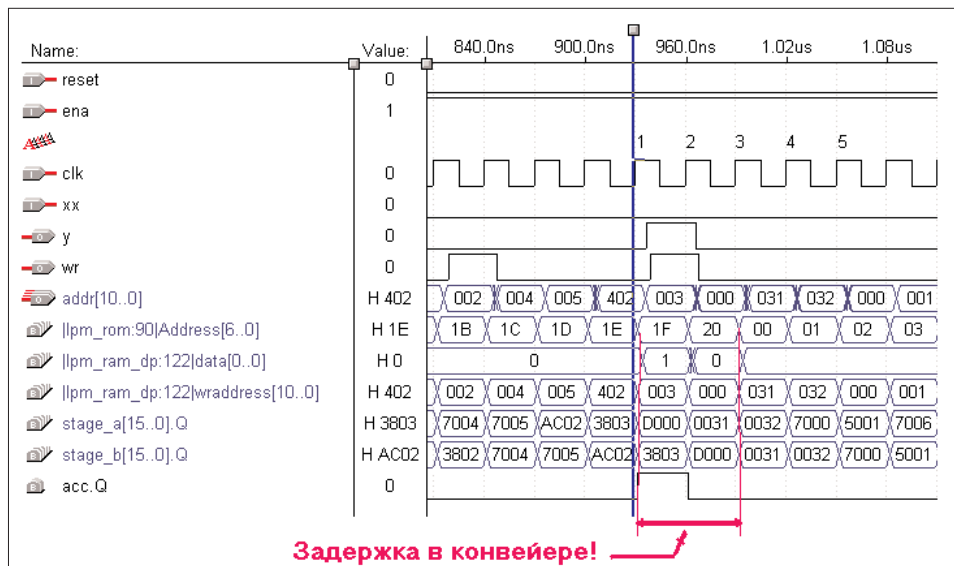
| Name: | Value: | 840.0ns | 900.0ns | 960.0ns | 1.02us | 1.08us |
|---|---|---|---|---|---|---|
| reset | 0 | | | | | |
| ena | 1 | | | | | |
| | | | | 1 2 3 4 5 | | |
| clk | 0 | | | | | |
| xx | 0 | | | | | |
| y | 0 | | | | | |
| wr | 0 | | | | | |
| addr[10..0] | H 402 | 002 004 005 402 | | 003 000 031 032 000 001 | | |
| \|lpm_rom:90\|Address[6..0] | H 1E | 1B 1C 1D 1E | | 1F 20 00 01 02 03 | | |
| \|lpm_ram_dp:122\|data[0..0] | H 0 | 0 | | 1 0 | | |
| \|lpm_ram_dp:122\|wraddress[10..0] | H 402 | 002 004 005 402 | | 003 000 031 032 000 001 | | |
| stage_a[15..0].Q | H 3803 | 7004 7005 AC02 3803 | | D000 0031 0032 7000 5001 7006 | | |
| stage_b[15..0].Q | H AC02 | 3802 7004 7005 AC02 | | 3803 D000 0031 0032 7000 5001 | | |
| acc.Q | 0 | | | | | |

Задержка в конвейере!